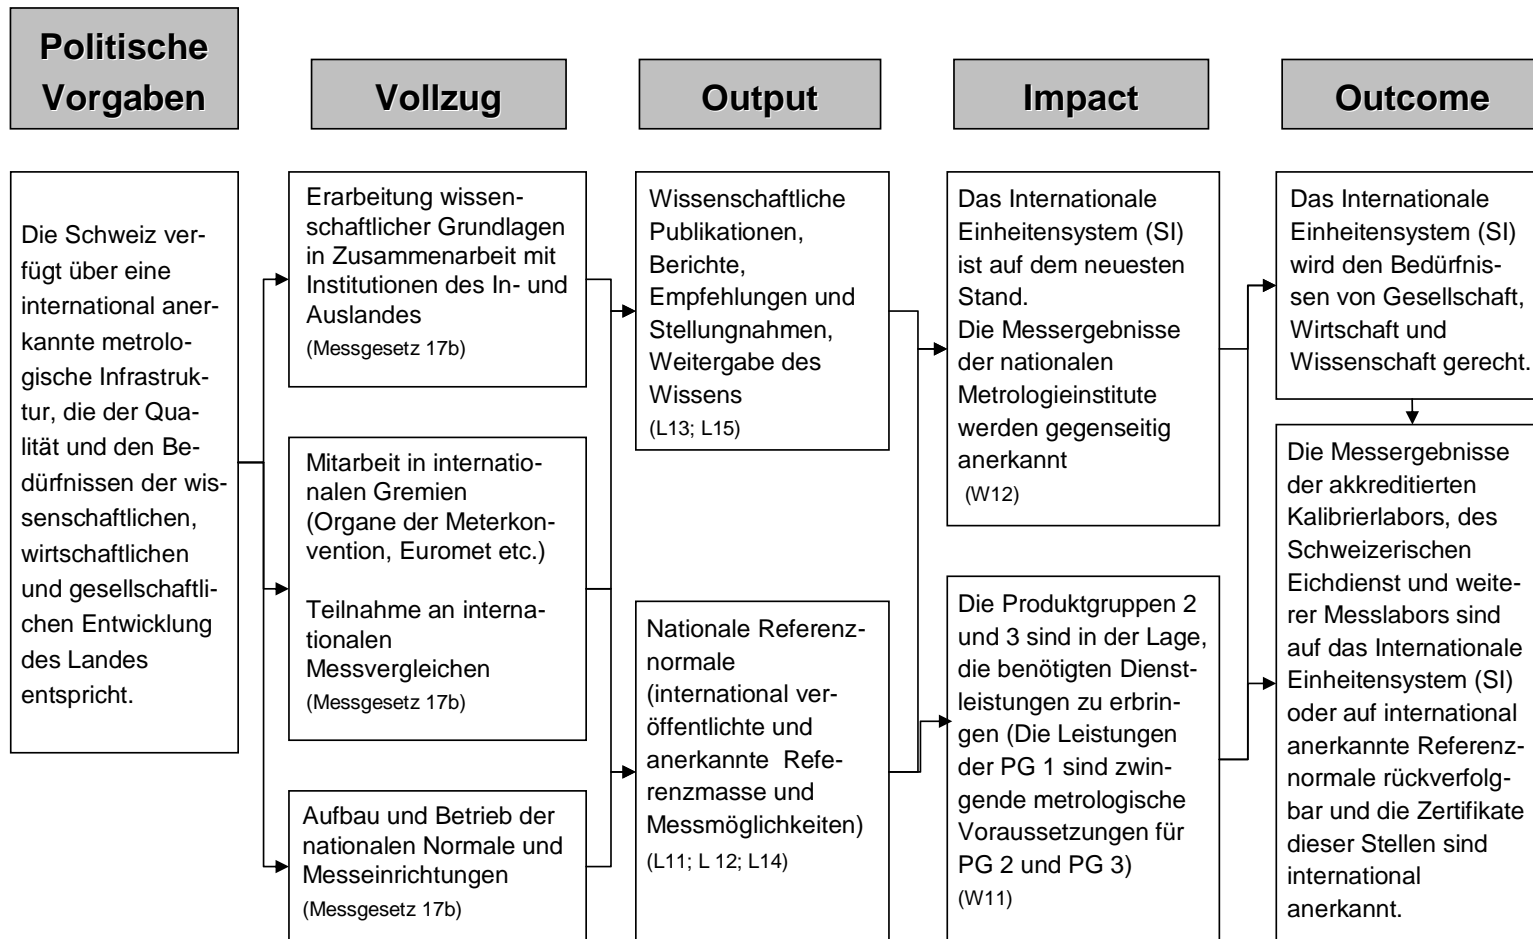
Politische Vorgaben

Vollzug

Output

Impact

Outcome

Die Schweiz verfügt über eine international anerkannte metrologische Infrastruktur, die der Qualität und den Bedürfnissen der wissenschaftlichen, wirtschaftlichen und gesellschaftlichen Entwicklung des Landes entspricht.

Erarbeitung wissenschaftlicher Grundlagen in Zusammenarbeit mit Institutionen des In- und Auslandes
(Messgesetz 17b)

Mitarbeit in internationalen Gremien (Organe der Meterkonvention, Euromet etc.)

Teilnahme an internationalen Messvergleichen
(Messgesetz 17b)

Aufbau und Betrieb der nationalen Normale und Messeinrichtungen
(Messgesetz 17b)

Wissenschaftliche Publikationen, Berichte, Empfehlungen und Stellungnahmen, Weitergabe des Wissens
(L13; L15)

Nationale Referenznormale (international veröffentlichte und anerkannte Referenzmasse und Messmöglichkeiten)
(L11; L 12; L14)

Das Internationale Einheitensystem (SI) ist auf dem neuesten Stand.
Die Messergebnisse der nationalen Metrologieinstitute werden gegenseitig anerkannt
(W12)

Die Produktgruppen 2 und 3 sind in der Lage, die benötigten Dienstleistungen zu erbringen (Die Leistungen der PG 1 sind zwingende metrologische Voraussetzungen für PG 2 und PG 3)
(W11)

Das Internationale Einheitensystem (SI) wird den Bedürfnissen von Gesellschaft, Wirtschaft und Wissenschaft gerecht.

Die Messergebnisse der akkreditierten Kalibrierlabors, des Schweizerischen Eichdienst und weiterer Messlabors sind auf das Internationale Einheitensystem (SI) oder auf international anerkannte Referenznormale rückverfolgbar und die Zertifikate dieser Stellen sind international anerkannt.